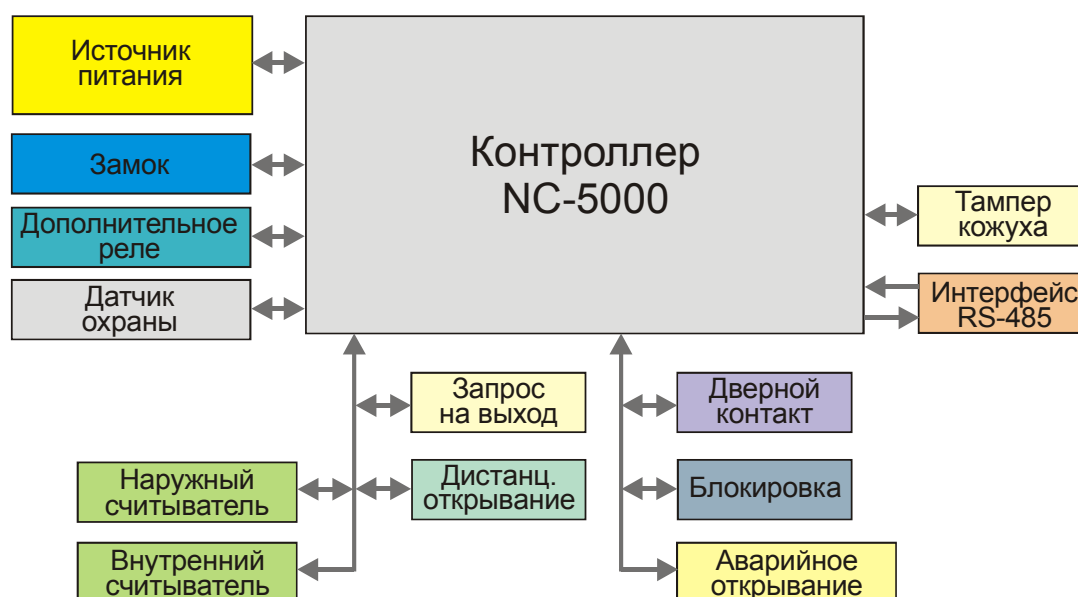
Источник питания

Замок

Дополнительное реле

Датчик охраны

Контроллер NC-5000

Тампер кожуха

Интерфейс RS-485

Запрос на выход

Дистанц. открывание

Наружный считыватель

Внутренний считыватель

Дверной контакт

Блокировка

Аварийное открывание